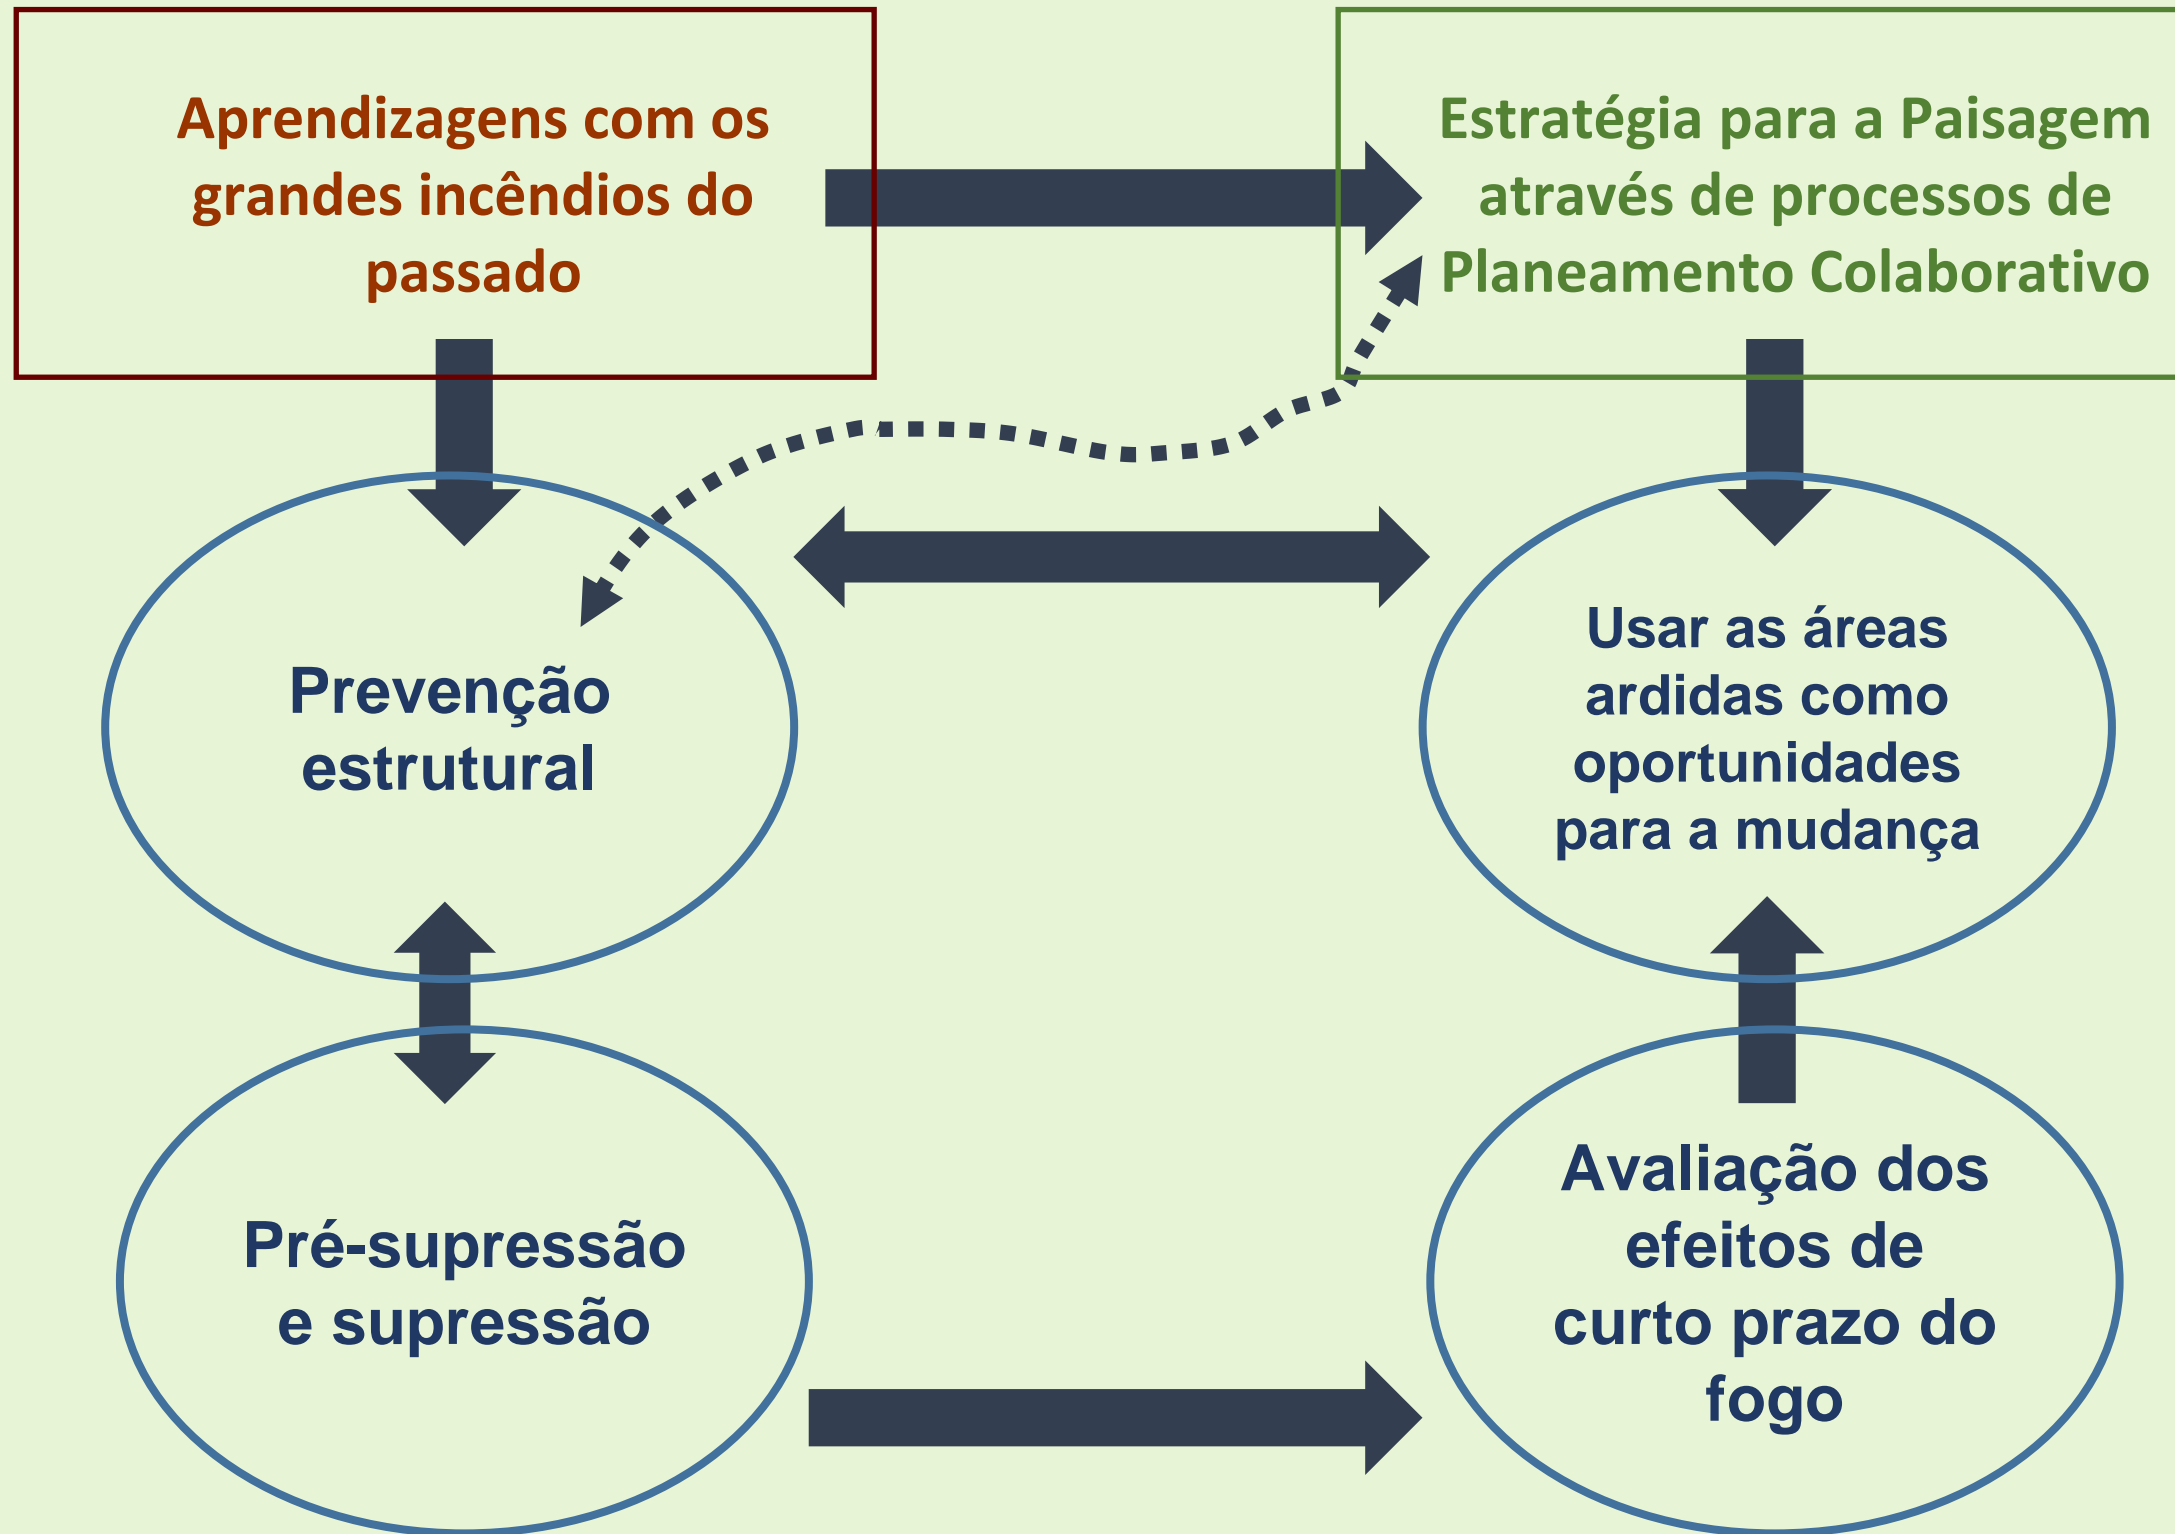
Aprendizagens com os grandes incêndios do passado

Estratégia para a Paisagem através de processos de Planeamento Colaborativo

Prevenção estrutural

Usar as áreas ardidas como oportunidades para a mudança

Pré-supressão e supressão

Avaliação dos efeitos de curto prazo do fogo